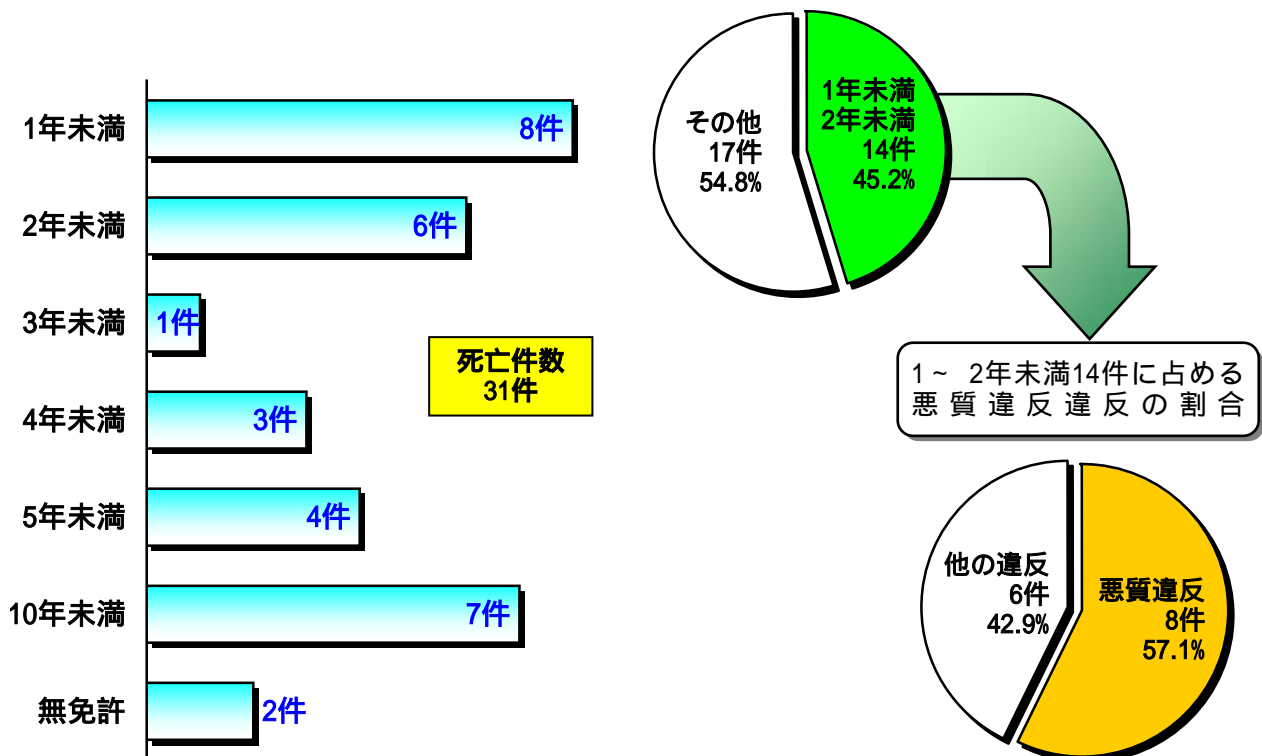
1年未満 8件
2年未満 6件
3年未満 1件
4年未満 3件
5年未満 4件
10年未満 7件
無免許 2件

死亡件数
31件

その他
17件
54.8%

1年未満
2年未満
14件
45.2%

1～ 2年未満14件に占める
悪質違反違反の割合

他の違反
6件
42.9%

悪質違反
8件
57.1%